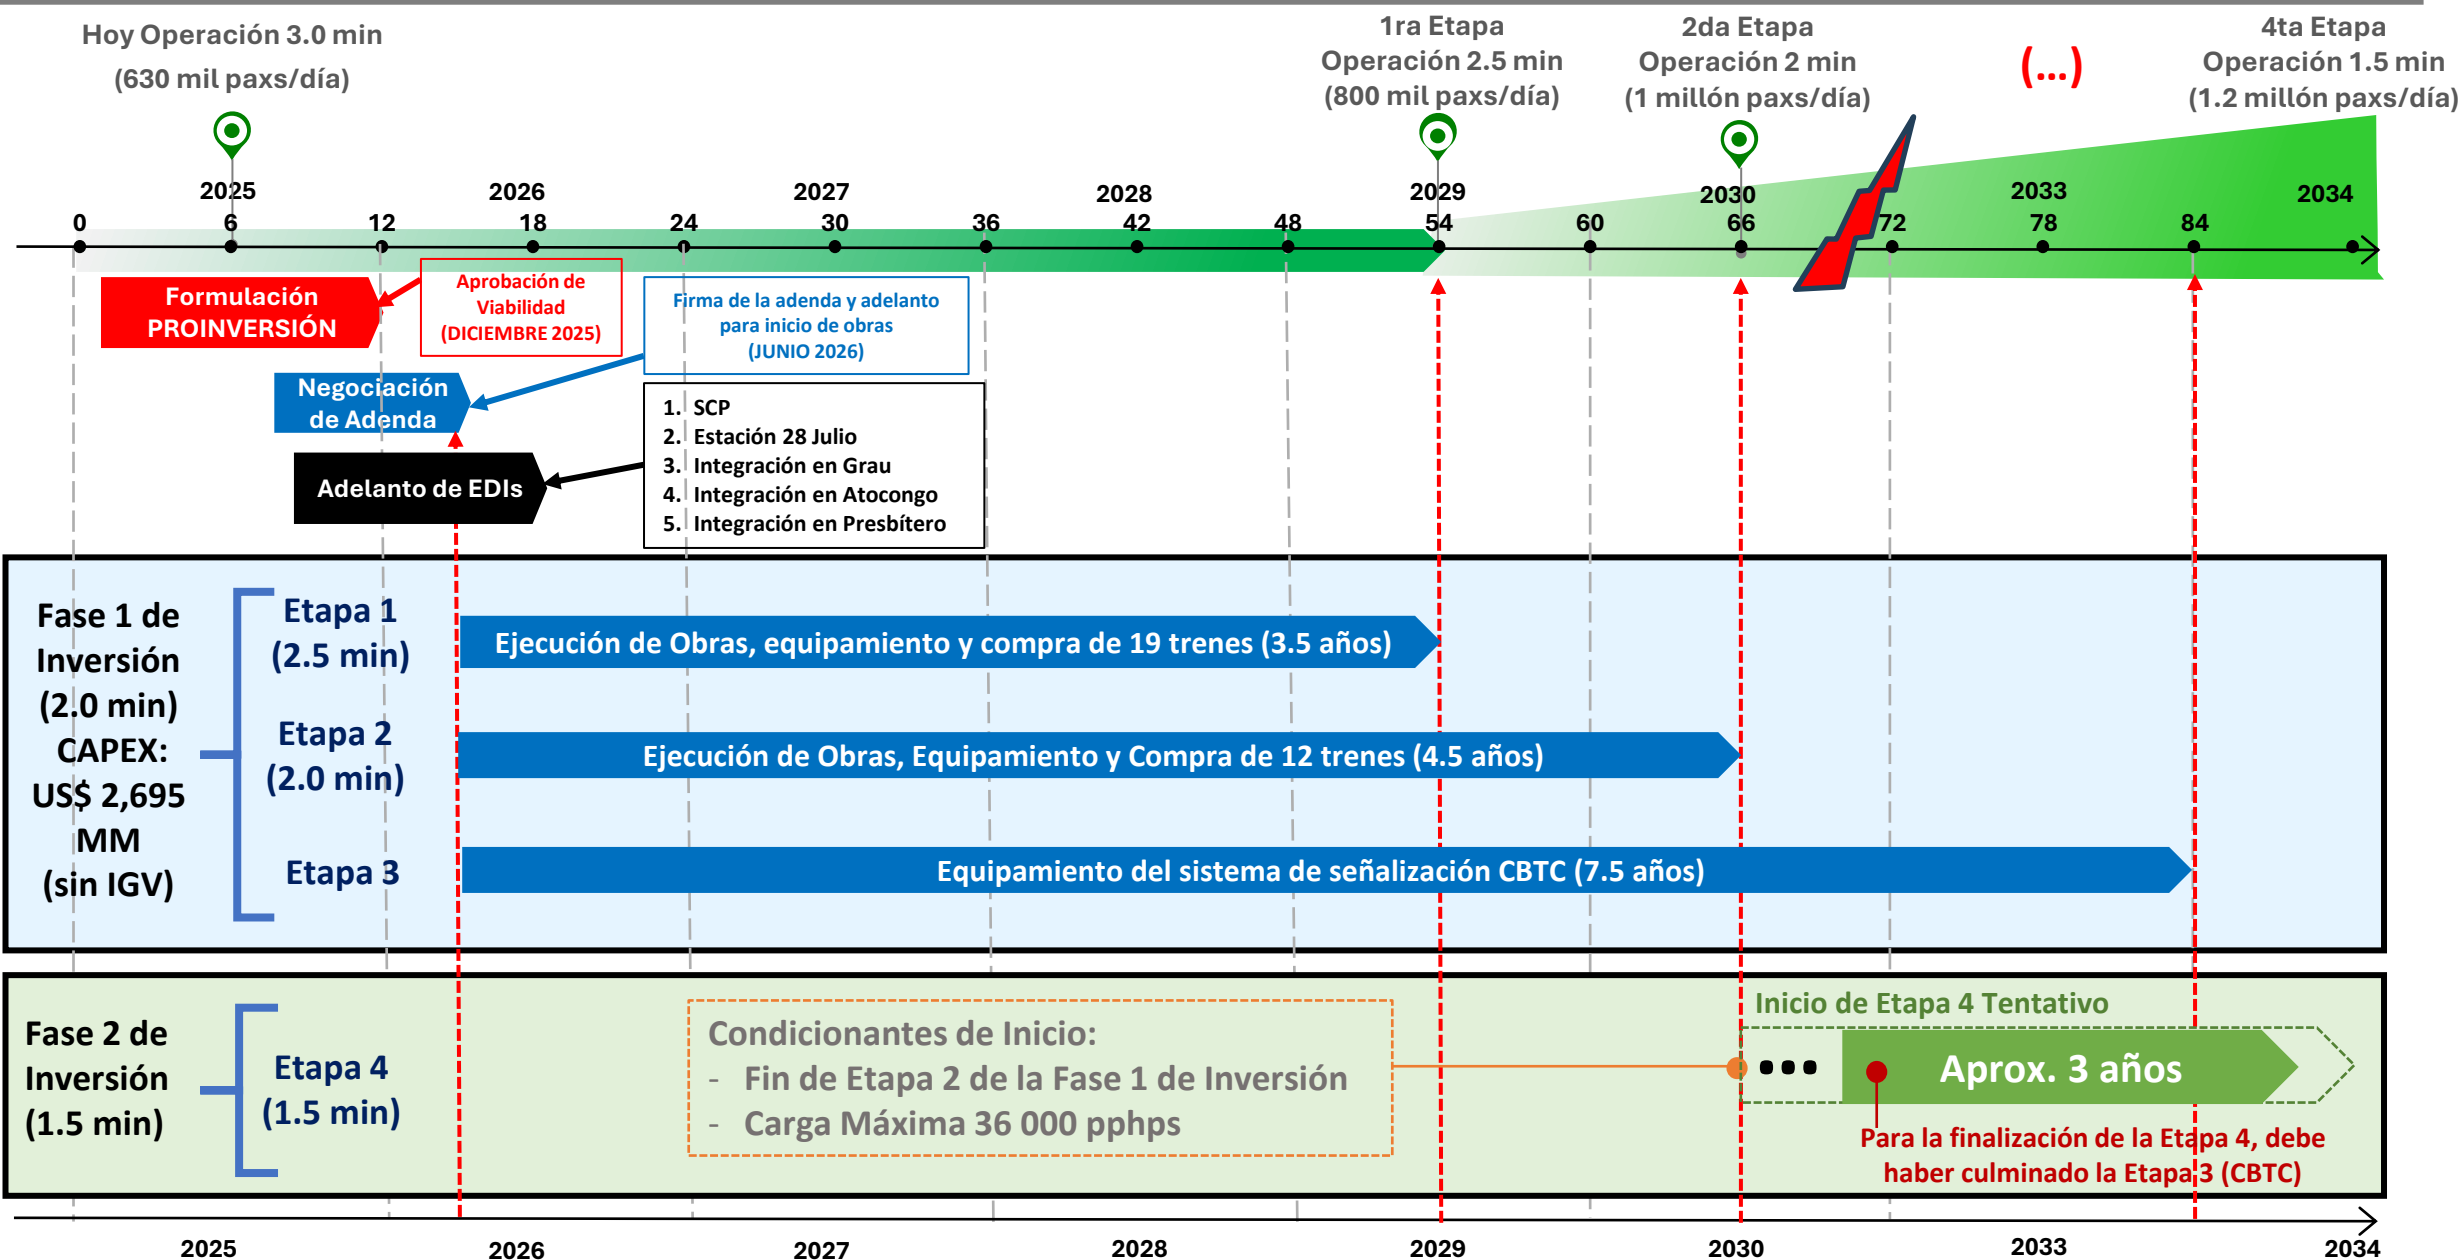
Hoy Operación 3.0 min
(630 mil paxs/día)

1ra Etapa
Operación 2.5 min
(800 mil paxs/día)

2da Etapa
Operación 2 min
(1 millón paxs/día)

(...)

4ta Etapa
Operación 1.5 min
(1.2 millón paxs/día)

2025 2026 2027 2028 2029 2030 2033 2034

0 6 12 18 24 30 36 42 48 54 60 66 72 78 84

Formulación PROINVERSIÓN

Aprobación de Viabilidad (DICIEMBRE 2025)

Firma de la adenda y adelanto para inicio de obras (JUNIO 2026)

Negociación de Adenda

Adelanto de EDIs

1. SCP
2. Estación 28 Julio
3. Integración en Grau
4. Integración en Atocongo
5. Integración en Presbítero

Fase 1 de Inversión (2.0 min) CAPEX: US$ 2,695 MM (sin IGV)

Etapa 1 (2.5 min)
Ejecución de Obras, equipamiento y compra de 19 trenes (3.5 años)

Etapa 2 (2.0 min)
Ejecución de Obras, Equipamiento y Compra de 12 trenes (4.5 años)

Etapa 3
Equipamiento del sistema de señalización CBTC (7.5 años)

Fase 2 de Inversión (1.5 min)

Etapa 4 (1.5 min)

Condicionantes de Inicio:
- Fin de Etapa 2 de la Fase 1 de Inversión
- Carga Máxima 36 000 pphps

Inicio de Etapa 4 Tentativo

Aprox. 3 años

Para la finalización de la Etapa 4, debe haber culminado la Etapa 3 (CBTC)

2025 2026 2027 2028 2029 2030 2033 2034